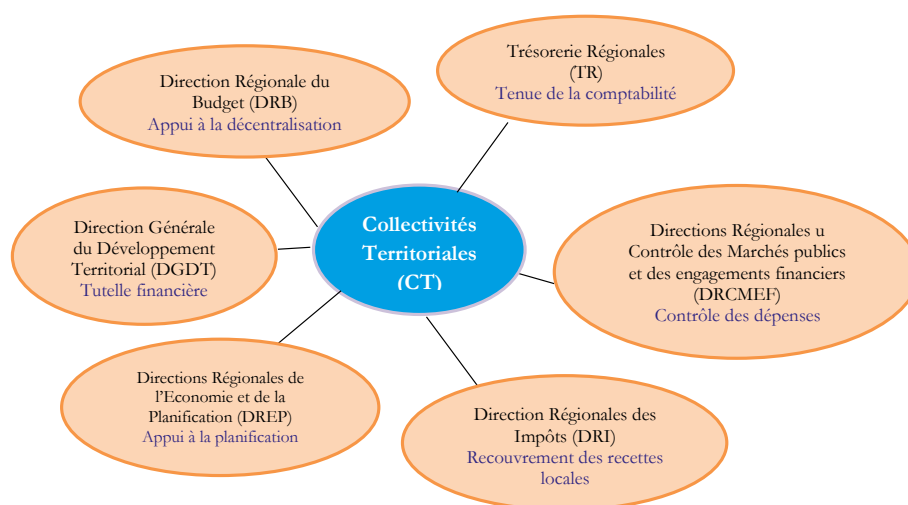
Direction Régionale du Budget (DRB)
Appui à la décentralisation

Trésorerie Régionales (TR)
Tenue de la comptabilité

Direction Générale du Développement Territorial (DGDT)
Tutelle financière

Collectivités Territoriales (CT)

Directions Régionales u Contrôle des Marchés publics et des engagements financiers (DRCMEF)
Contrôle des dépenses

Directions Régionales de l'Economie et de la Planification (DREP)
Appui à la planification

Direction Régionales des Impôts (DRI)
Recouvrement des recettes locales